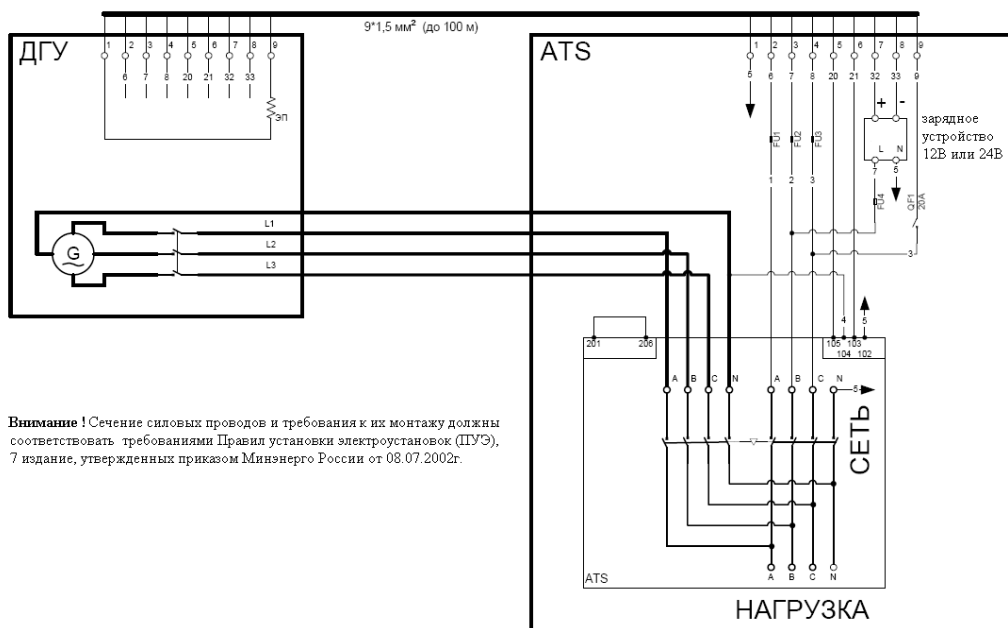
9*1,5 мм$^2$ (до 100 м)

ДГУ

1 2 3 4 5 6 7 8 9
6 7 8 20 21 32 33
ЭП

G

L1
L2
L3

ATS

1 2 3 4 5 6 7 8 9
5 6 7 8 20 21 32 33 9

FU1 FU2 FU3
1 2 3

+ -
L N
7 5
зарядное устройство 12В или 24В

FU4
QF1 20A
3

4
5
105 103
104 102

201 206

A B C N
A B C N
5

СЕТЬ

ATS
A B C N

НАГРУЗКА

Внимание ! Сечение силовых проводов и требования к их монтажу должны соответствовать требованиями Правил установки электроустановок (ПУЭ), 7 издание, утвержденных приказом Минэнерго России от 08.07.2002г.